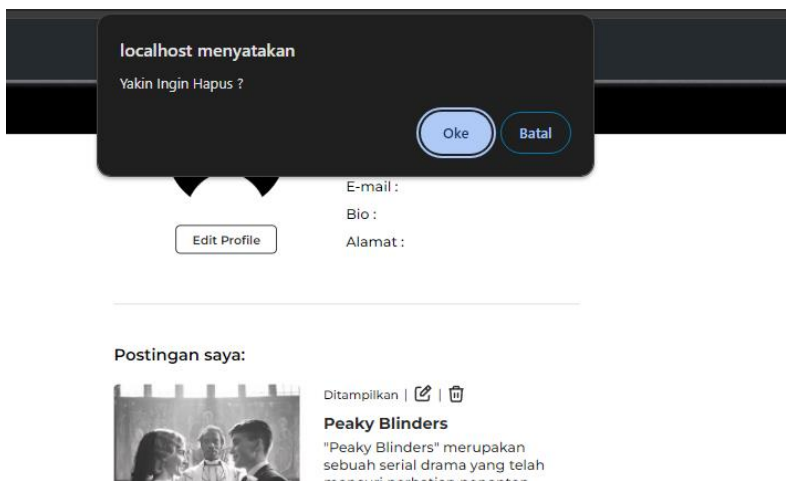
localhost menyatakan

Yakin Ingin Hapus ?

Oke Batal

E-mail :

Bio :

Edit Profile

Alamat :

Postingan saya:

Ditampilkan |

Peaky Blinders

"Peaky Blinders" merupakan sebuah serial drama yang telah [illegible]